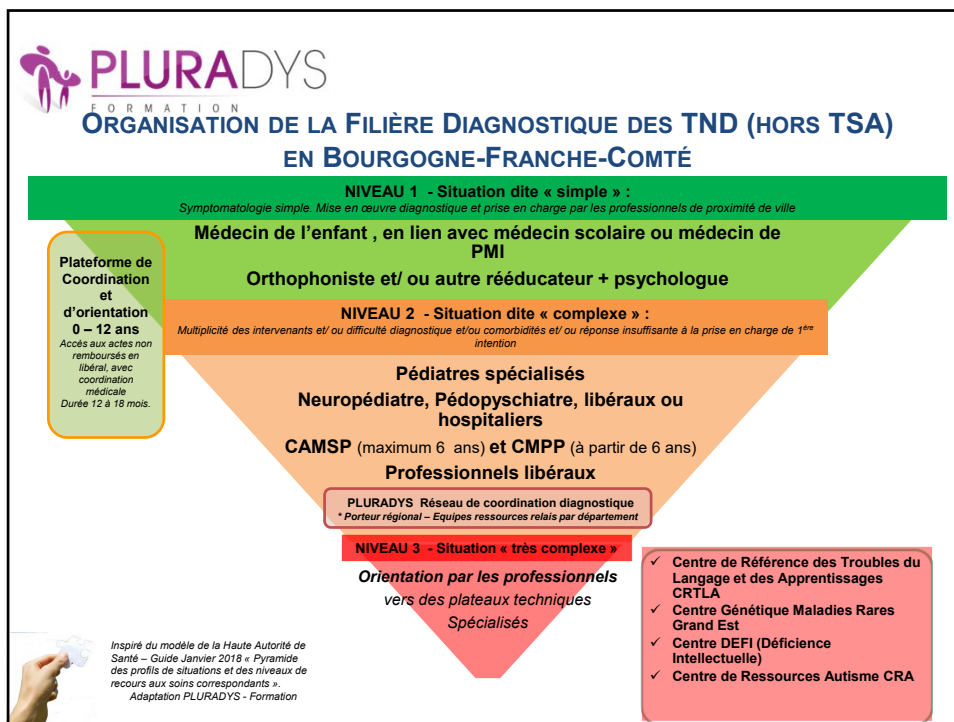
PLURADYS
FORMATION

ORGANISATION DE LA FILIÈRE DIAGNOSTIQUE DES TND (HORS TSA) EN BOURGOGNE-FRANCHE-COMTÉ

NIVEAU 1 - Situation dite « simple » :
Symptomatologie simple. Mise en œuvre diagnostique et prise en charge par les professionnels de proximité de ville

Médecin de l'enfant , en lien avec médecin scolaire ou médecin de PMI

Orthophoniste et/ ou autre rééducateur + psychologue

Plateforme de Coordination et d'orientation 0 – 12 ans
Accès aux actes non remboursés en libéral, avec coordination médicale
Durée 12 à 18 mois.

NIVEAU 2 - Situation dite « complexe » :
Multiplicité des intervenants et/ ou difficulté diagnostique et/ou comorbidités et/ ou réponse insuffisante à la prise en charge de 1ère intention

Pédiatres spécialisés

Neuropédiatre, Pédopyschiatre, libéraux ou hospitaliers

CAMSP (maximum 6 ans) et CMPP (à partir de 6 ans)

Professionnels libéraux

PLURADYS Réseau de coordination diagnostique
* Porteur régional – Equipes ressources relais par département

NIVEAU 3 - Situation « très complexe »

Orientation par les professionnels vers des plateaux techniques Spécialisés

✓ Centre de Référence des Troubles du Langage et des Apprentissages CRTLA
✓ Centre Génétique Maladies Rares Grand Est
✓ Centre DEFI (Déficience Intellectuelle)
✓ Centre de Ressources Autisme CRA

Inspiré du modèle de la Haute Autorité de Santé – Guide Janvier 2018 « Pyramide des profils de situations et des niveaux de recours aux soins correspondants ».
Adaptation PLURADYS - Formation